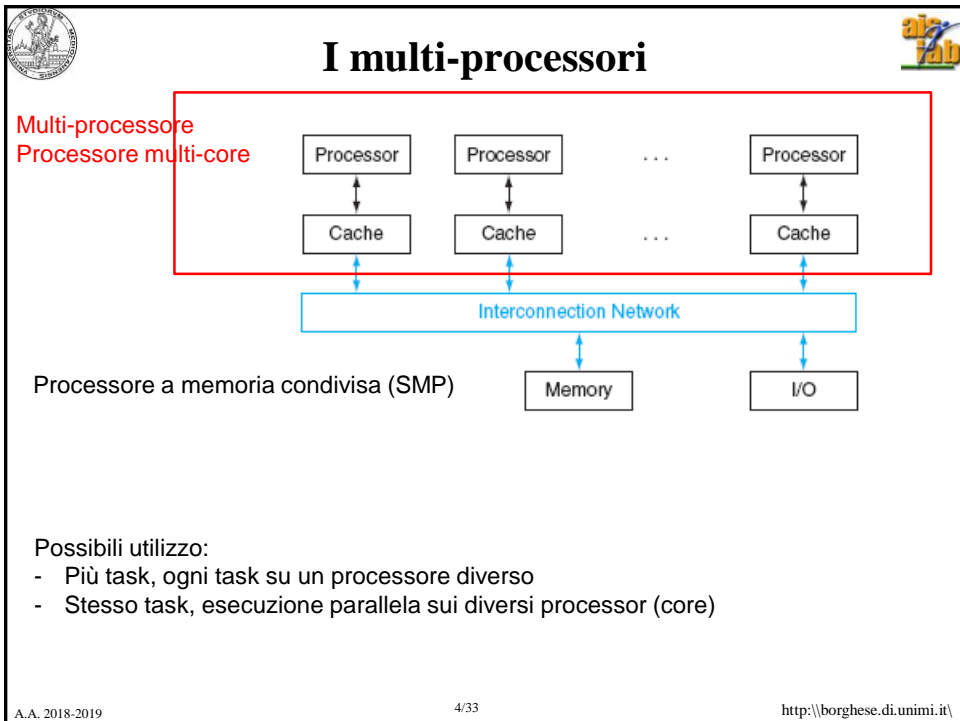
I multi-processori

Multi-processore
Processore multi-core

Processor
Processor
. . .
Processor

Cache
Cache
. . .
Cache

Interconnection Network

Processore a memoria condivisa (SMP)

Memory
I/O

Possibili utilizzo:
- Più task, ogni task su un processore diverso
- Stesso task, esecuzione parallela sui diversi processor (core)

A.A. 2018-2019
4/33
http:\\borghese.di.unimi.it\